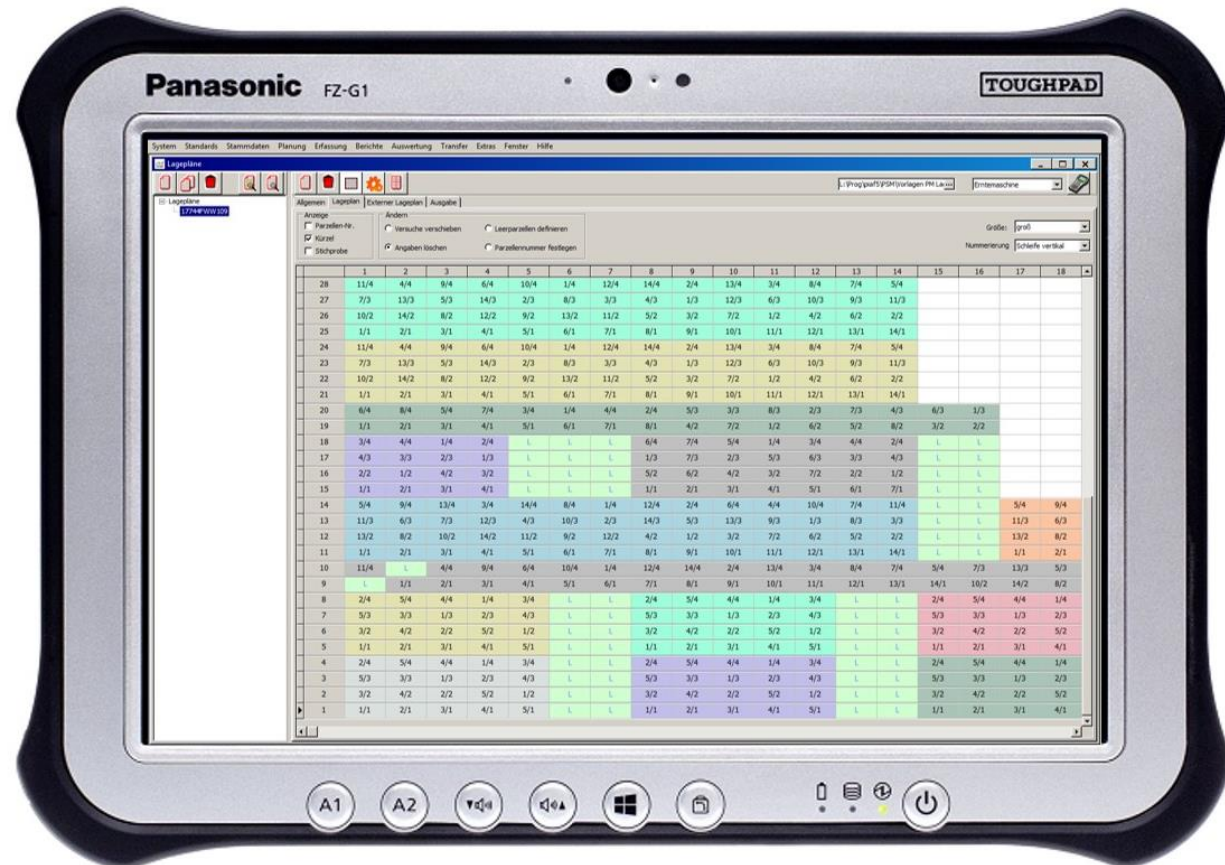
Panasonic FZ-G1

TOUGHPAD

System Standards Stammdaten Planung Erfassung Berichte Auswertung Transfer Extras Fenster Hilfe

Lagepläne

L:\Prog\piaf5\PSM\Vorlagen PM La Erntemaschine

Lagepläne
1774HFWW109

Allgemein Lageplan Externer Lageplan Ausgabe

Anzeige
Parzellen-Nr.
Kürzel
Stichprobe

Ändern
Versuche verschieben
Leerparzellen definieren
Angaben löschen
Parzellennummer festlegen

Größe: groß
Nummerierung Schleife vertikal

| | 1 | 2 | 3 | 4 | 5 | 6 | 7 | 8 | 9 | 10 | 11 | 12 | 13 | 14 | 15 | 16 | 17 | 18 |
|---|---|---|---|---|---|---|---|---|---|---|---|---|---|---|---|---|---|---|
| 28 | 11/4 | 4/4 | 9/4 | 6/4 | 10/4 | 1/4 | 12/4 | 14/4 | 2/4 | 13/4 | 3/4 | 8/4 | 7/4 | 5/4 | | | | |
| 27 | 7/3 | 13/3 | 5/3 | 14/3 | 2/3 | 8/3 | 3/3 | 4/3 | 1/3 | 12/3 | 6/3 | 10/3 | 9/3 | 11/3 | | | | |
| 26 | 10/2 | 14/2 | 8/2 | 12/2 | 9/2 | 13/2 | 11/2 | 5/2 | 3/2 | 7/2 | 1/2 | 4/2 | 6/2 | 2/2 | | | | |
| 25 | 1/1 | 2/1 | 3/1 | 4/1 | 5/1 | 6/1 | 7/1 | 8/1 | 9/1 | 10/1 | 11/1 | 12/1 | 13/1 | 14/1 | | | | |
| 24 | 11/4 | 4/4 | 9/4 | 6/4 | 10/4 | 1/4 | 12/4 | 14/4 | 2/4 | 13/4 | 3/4 | 8/4 | 7/4 | 5/4 | | | | |
| 23 | 7/3 | 13/3 | 5/3 | 14/3 | 2/3 | 8/3 | 3/3 | 4/3 | 1/3 | 12/3 | 6/3 | 10/3 | 9/3 | 11/3 | | | | |
| 22 | 10/2 | 14/2 | 8/2 | 12/2 | 9/2 | 13/2 | 11/2 | 5/2 | 3/2 | 7/2 | 1/2 | 4/2 | 6/2 | 2/2 | | | | |
| 21 | 1/1 | 2/1 | 3/1 | 4/1 | 5/1 | 6/1 | 7/1 | 8/1 | 9/1 | 10/1 | 11/1 | 12/1 | 13/1 | 14/1 | | | | |
| 20 | 6/4 | 8/4 | 5/4 | 7/4 | 3/4 | 1/4 | 4/4 | 2/4 | 5/3 | 3/3 | 8/3 | 2/3 | 7/3 | 4/3 | 6/3 | 1/3 | | |
| 19 | 1/1 | 2/1 | 3/1 | 4/1 | 5/1 | 6/1 | 7/1 | 8/1 | 4/2 | 7/2 | 1/2 | 6/2 | 5/2 | 8/2 | 3/2 | 2/2 | | |
| 18 | 3/4 | 4/4 | 1/4 | 2/4 | L | L | L | 6/4 | 7/4 | 5/4 | 1/4 | 3/4 | 4/4 | 2/4 | | | | |
| 17 | 4/3 | 3/3 | 2/3 | 1/3 | L | L | L | 1/3 | 7/3 | 2/3 | 5/3 | 6/3 | 3/3 | 4/3 | L | L | | |
| 16 | 2/2 | 1/2 | 4/2 | 3/2 | L | L | L | 5/2 | 6/2 | 4/2 | 3/2 | 7/2 | 2/2 | 1/2 | L | L | | |
| 15 | 1/1 | 2/1 | 3/1 | 4/1 | L | L | L | 1/1 | 2/1 | 3/1 | 4/1 | 5/1 | 6/1 | 7/1 | L | L | | |
| 14 | 5/4 | 9/4 | 13/4 | 3/4 | 14/4 | 8/4 | 1/4 | 12/4 | 2/4 | 6/4 | 4/4 | 10/4 | 7/4 | 11/4 | L | L | 5/4 | 9/4 |
| 13 | 11/3 | 6/3 | 7/3 | 12/3 | 4/3 | 10/3 | 2/3 | 14/3 | 5/3 | 13/3 | 9/3 | 1/3 | 8/3 | 3/3 | L | L | 11/3 | 6/3 |
| 12 | 13/2 | 8/2 | 10/2 | 14/2 | 11/2 | 9/2 | 12/2 | 4/2 | 1/2 | 3/2 | 7/2 | 6/2 | 5/2 | 2/2 | L | L | 13/2 | 8/2 |
| 11 | 1/1 | 2/1 | 3/1 | 4/1 | 5/1 | 6/1 | 7/1 | 8/1 | 9/1 | 10/1 | 11/1 | 12/1 | 13/1 | 14/1 | L | L | 1/1 | 2/1 |
| 10 | 11/4 | L | 4/4 | 9/4 | 6/4 | 10/4 | 1/4 | 12/4 | 14/4 | 2/4 | 13/4 | 3/4 | 8/4 | 7/4 | 5/4 | 7/3 | 13/3 | 5/3 |
| 9 | L | 1/1 | 2/1 | 3/1 | 4/1 | 5/1 | 6/1 | 7/1 | 8/1 | 9/1 | 10/1 | 11/1 | 12/1 | 13/1 | 14/1 | 10/2 | 14/2 | 8/2 |
| 8 | 2/4 | 5/4 | 4/4 | 1/4 | 3/4 | L | L | 2/4 | 5/4 | 4/4 | 1/4 | 3/4 | L | L | 2/4 | 5/4 | 4/4 | 1/4 |
| 7 | 5/3 | 3/3 | 1/3 | 2/3 | 4/3 | L | L | 5/3 | 3/3 | 1/3 | 2/3 | 4/3 | L | L | 5/3 | 3/3 | 1/3 | 2/3 |
| 6 | 3/2 | 4/2 | 2/2 | 5/2 | 1/2 | L | L | 3/2 | 4/2 | 2/2 | 5/2 | 1/2 | L | L | 3/2 | 4/2 | 2/2 | 5/2 |
| 5 | 1/1 | 2/1 | 3/1 | 4/1 | 5/1 | L | L | 1/1 | 2/1 | 3/1 | 4/1 | 5/1 | L | L | 1/1 | 2/1 | 3/1 | 4/1 |
| 4 | 2/4 | 5/4 | 4/4 | 1/4 | 3/4 | L | L | 2/4 | 5/4 | 4/4 | 1/4 | 3/4 | L | L | 2/4 | 5/4 | 4/4 | 1/4 |
| 3 | 5/3 | 3/3 | 1/3 | 2/3 | 4/3 | L | L | 5/3 | 3/3 | 1/3 | 2/3 | 4/3 | L | L | 5/3 | 3/3 | 1/3 | 2/3 |
| 2 | 3/2 | 4/2 | 2/2 | 5/2 | 1/2 | L | L | 3/2 | 4/2 | 2/2 | 5/2 | 1/2 | L | L | 3/2 | 4/2 | 2/2 | 5/2 |
| 1 | 1/1 | 2/1 | 3/1 | 4/1 | 5/1 | L | L | 1/1 | 2/1 | 3/1 | 4/1 | 5/1 | L | L | 1/1 | 2/1 | 3/1 | 4/1 |

A1 A2